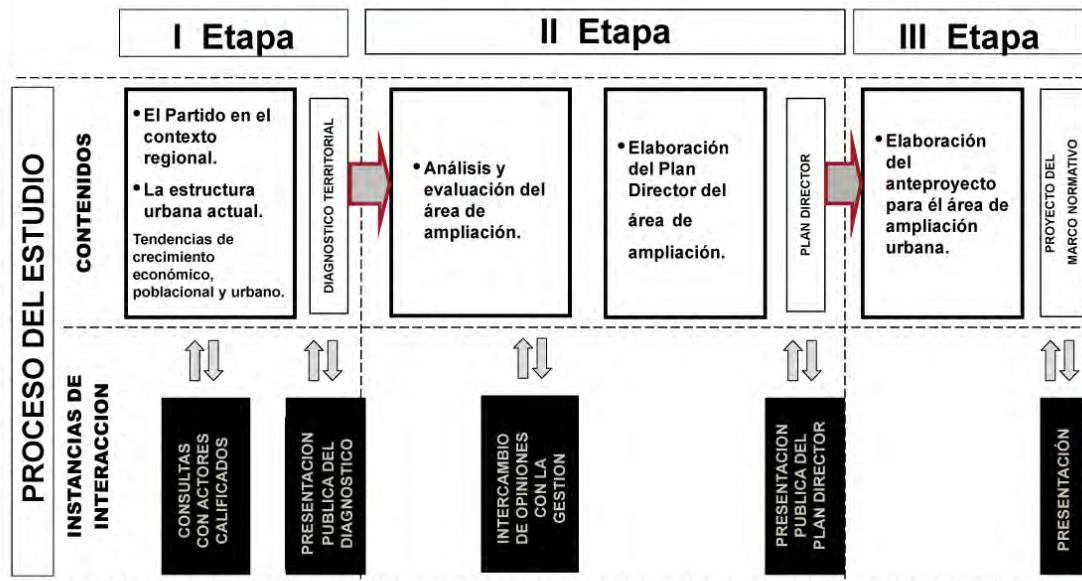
I Etapa

II Etapa

III Etapa

PROCESO DEL ESTUDIO

CONTENIDOS

• El Partido en el contexto regional.

• La estructura urbana actual.

Tendencias de crecimiento económico, poblacional y urbano.

DIAGNOSTICO TERRITORIAL

• Análisis y evaluación del área de ampliación.

• Elaboración del Plan Director del área de ampliación.

PLAN DIRECTOR

• Elaboración del anteproyecto para él área de ampliación urbana.

PROYECTO DEL MARCO NORMATIVO

INSTANCIAS DE INTERACCION

CONSULTAS CON ACTORES CALIFICADOS

PRESENTACION PUBLICA DEL DIAGNOSTICO

INTERCAMBIO DE OPINIONES CON LA GESTION

PRESENTACION PUBLICA DEL PLAN DIRECTOR

PRESENTACIÓN